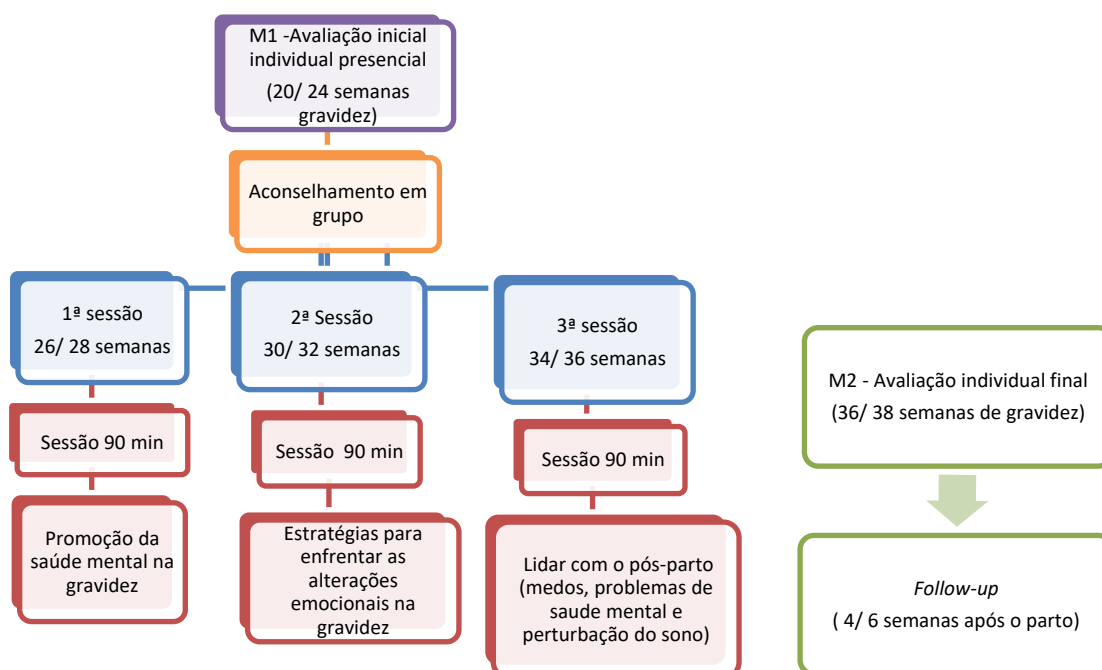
M1 -Avaliação inicial individual presencial

(20/ 24 semanas gravidez)

Aconselhamento em grupo

1ª sessão
26/ 28 semanas

Sessão 90 min

Promoção da saúde mental na gravidez

2ª Sessão
30/ 32 semanas

Sessão 90 min

Estratégias para enfrentar as alterações emocionais na gravidez

3ª sessão
34/ 36 semanas

Sessão 90 min

Lidar com o pós-parto (medos, problemas de saude mental e perturbação do sono)

M2 - Avaliação individual final
(36/ 38 semanas de gravidez)

*Follow-up*
( 4/ 6 semanas após o parto)